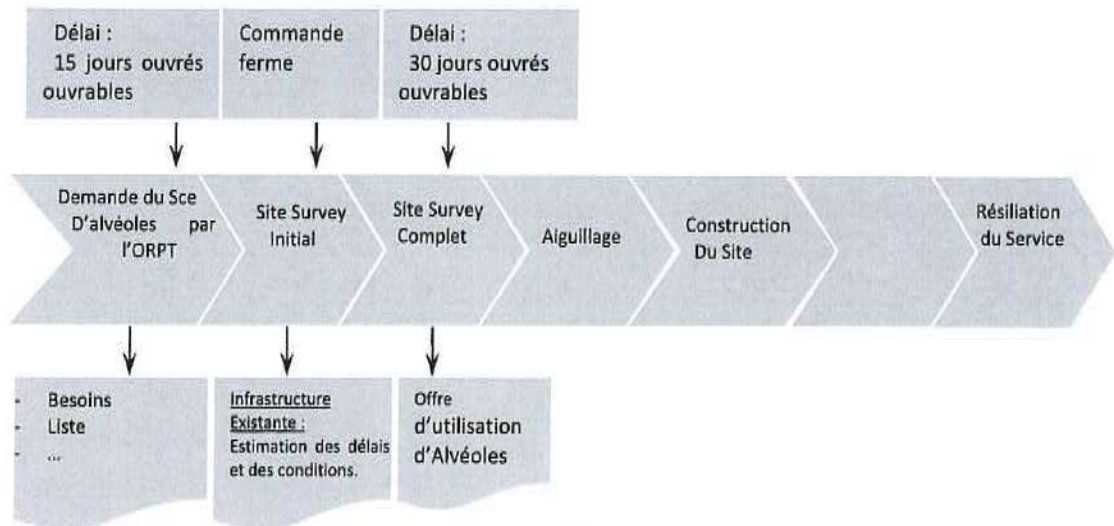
Délai :
15 jours ouvrés ouvrables

Commande ferme

Délai :
30 jours ouvrés ouvrables

Demande du Sce D'alvéoles par l'ORPT

Site Survey Initial

Site Survey Complet

Aiguillage

Construction Du Site

Résiliation du Service

- Besoins
- Liste
- ...

Infrastructure Existante : Estimation des délais et des conditions.

Offre d'utilisation d'Alvéoles